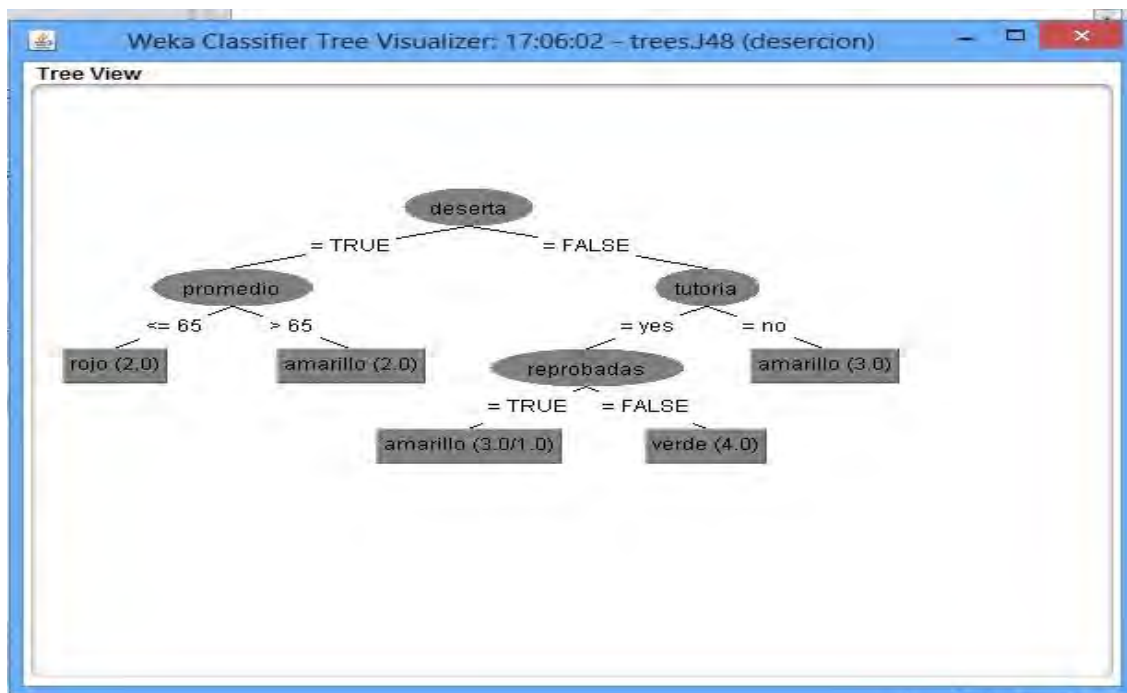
Weka Classifier Tree Visualizer: 17:06:02 - trees.J48 (desercion)

Tree View

deserta

= TRUE

= FALSE

promedio

tutoria

<= 65

> 65

= yes

= no

rojo (2.0)

amarillo (2.0)

reprobadas

amarillo (3.0)

= TRUE

= FALSE

amarillo (3.0/1.0)

verde (4.0)